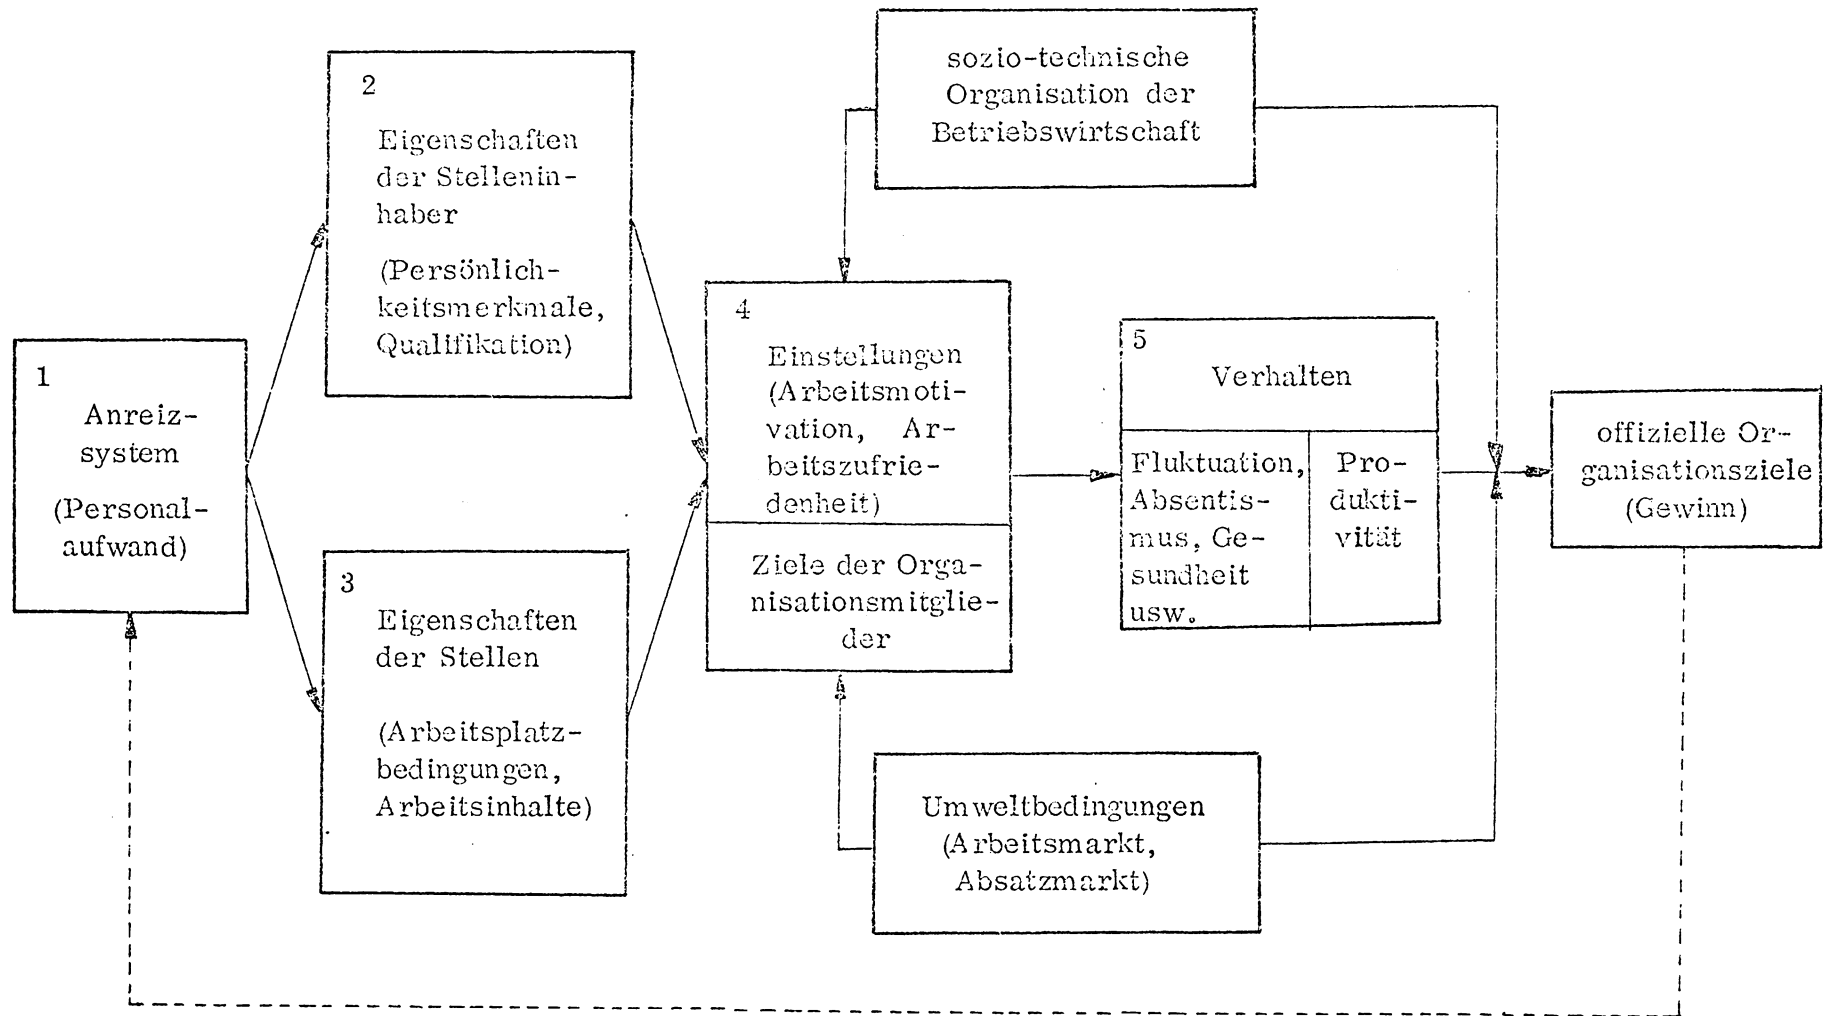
1
Anreizsystem
(Personalaufwand)

2
Eigenschaften der Stelleninhaber
(Persönlichkeitsmerkmale, Qualifikation)

3
Eigenschaften der Stellen
(Arbeitsplatzbedingungen, Arbeitsinhalte)

sozio-technische Organisation der Betriebswirtschaft

4
Einstellungen (Arbeitsmotivation, Arbeitszufriedenheit)

Ziele der Organisationsmitglieder

Umweltbedingungen (Arbeitsmarkt, Absatzmarkt)

5
Verhalten

Fluktuation, Absentismus, Gesundheit usw.

Produktivität

offizielle Organisationsziele (Gewinn)